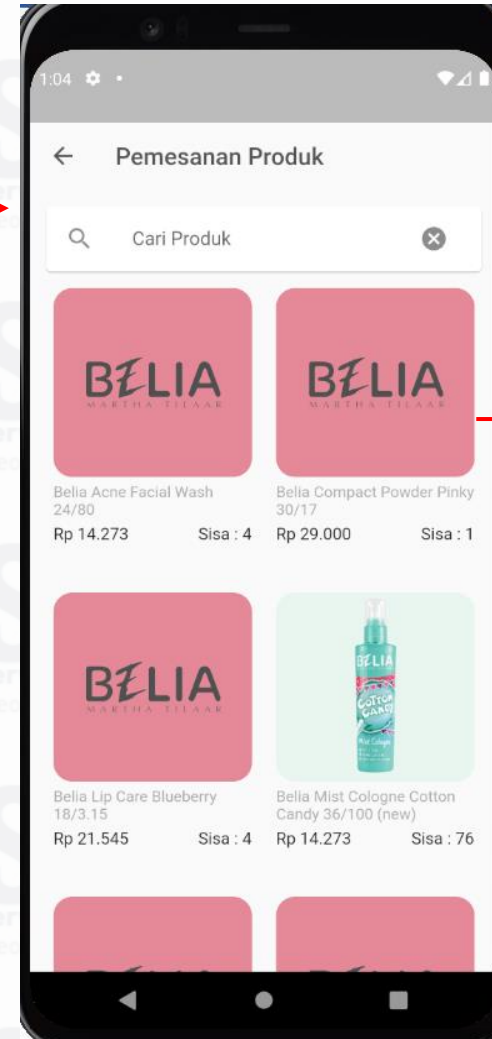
1:04

Pemesanan Produk

Cari Produk

BELIA
MARTHA TILAAR

Belia Acne Facial Wash 24/80
Rp 14.273 Sisa : 4

BELIA
MARTHA TILAAR

Belia Compact Powder Pinky 30/17
Rp 29.000 Sisa : 1

BELIA
MARTHA TILAAR

Belia Lip Care Blueberry 18/3.15
Rp 21.545 Sisa : 4

BELIA
COTTON CANDY
Mist Cologne

Belia Mist Cologne Cotton Candy 36/100 (new)
Rp 14.273 Sisa : 76